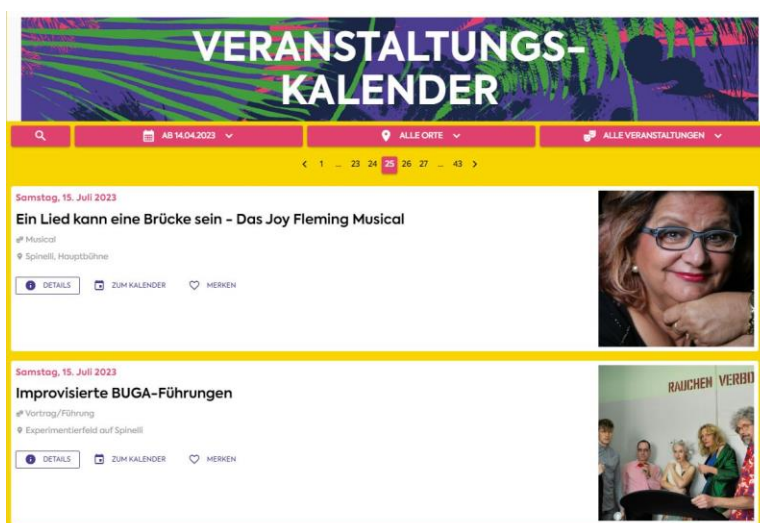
VERANSTALTUNGS-KALENDER

AB 14.04.2023

ALLE ORTE

ALLE VERANSTALTUNGEN

1 ... 23 24 25 26 27 ... 43

Samstag, 15. Juli 2023

Ein Lied kann eine Brücke sein - Das Joy Fleming Musical

Musical

Spinelli, Hauptbühne

DETAILS ZUM KALENDER MERKEN

Samstag, 15. Juli 2023

Improvisierte BUGA-Führungen

Vortrag/Führung

Experimentierfeld auf Spinelli

DETAILS ZUM KALENDER MERKEN

RAUCHEN VERBO